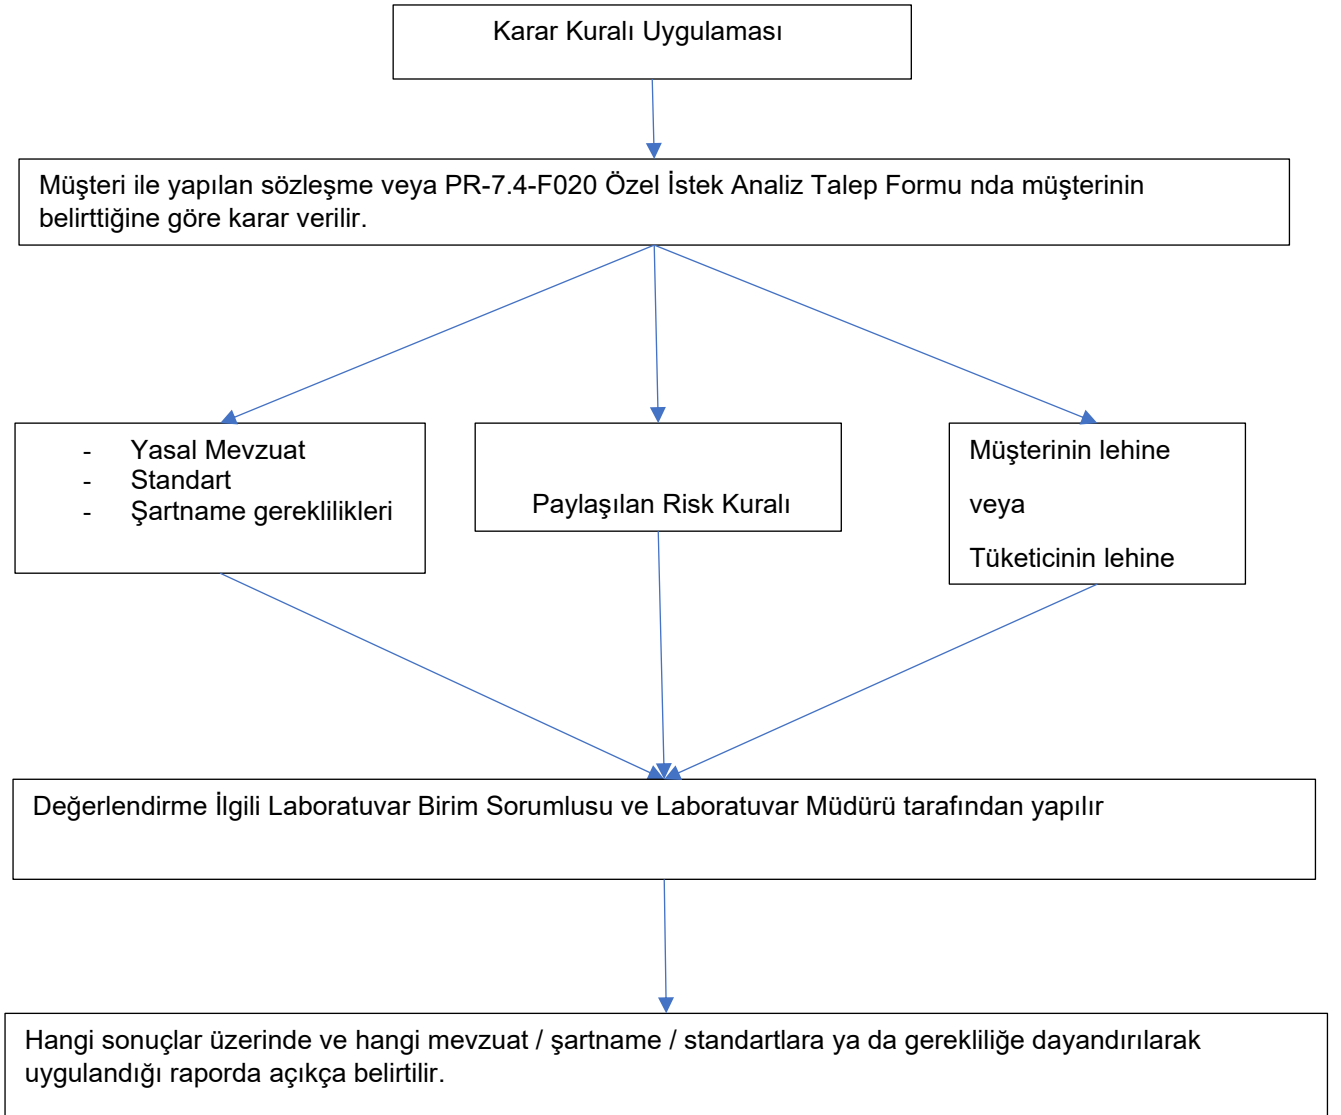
Karar Kuralı Uygulaması

Müşteri ile yapılan sözleşme veya PR-7.4-F020 Özel İstek Analiz Talep Formu nda müşterinin belirttiğine göre karar verilir.

- Yasal Mevzuat
- Standart
- Şartname gereklilikleri

Paylaşılan Risk Kuralı

Müşterinin lehine

veya

Tüketicinin lehine

Değerlendirme İlgili Laboratuvar Birim Sorumlusu ve Laboratuvar Müdürü tarafından yapılır

Hangi sonuçlar üzerinde ve hangi mevzuat / şartname / standartlara ya da gerekliliğe dayandırılarak uygulandığı raporda açıkça belirtilir.